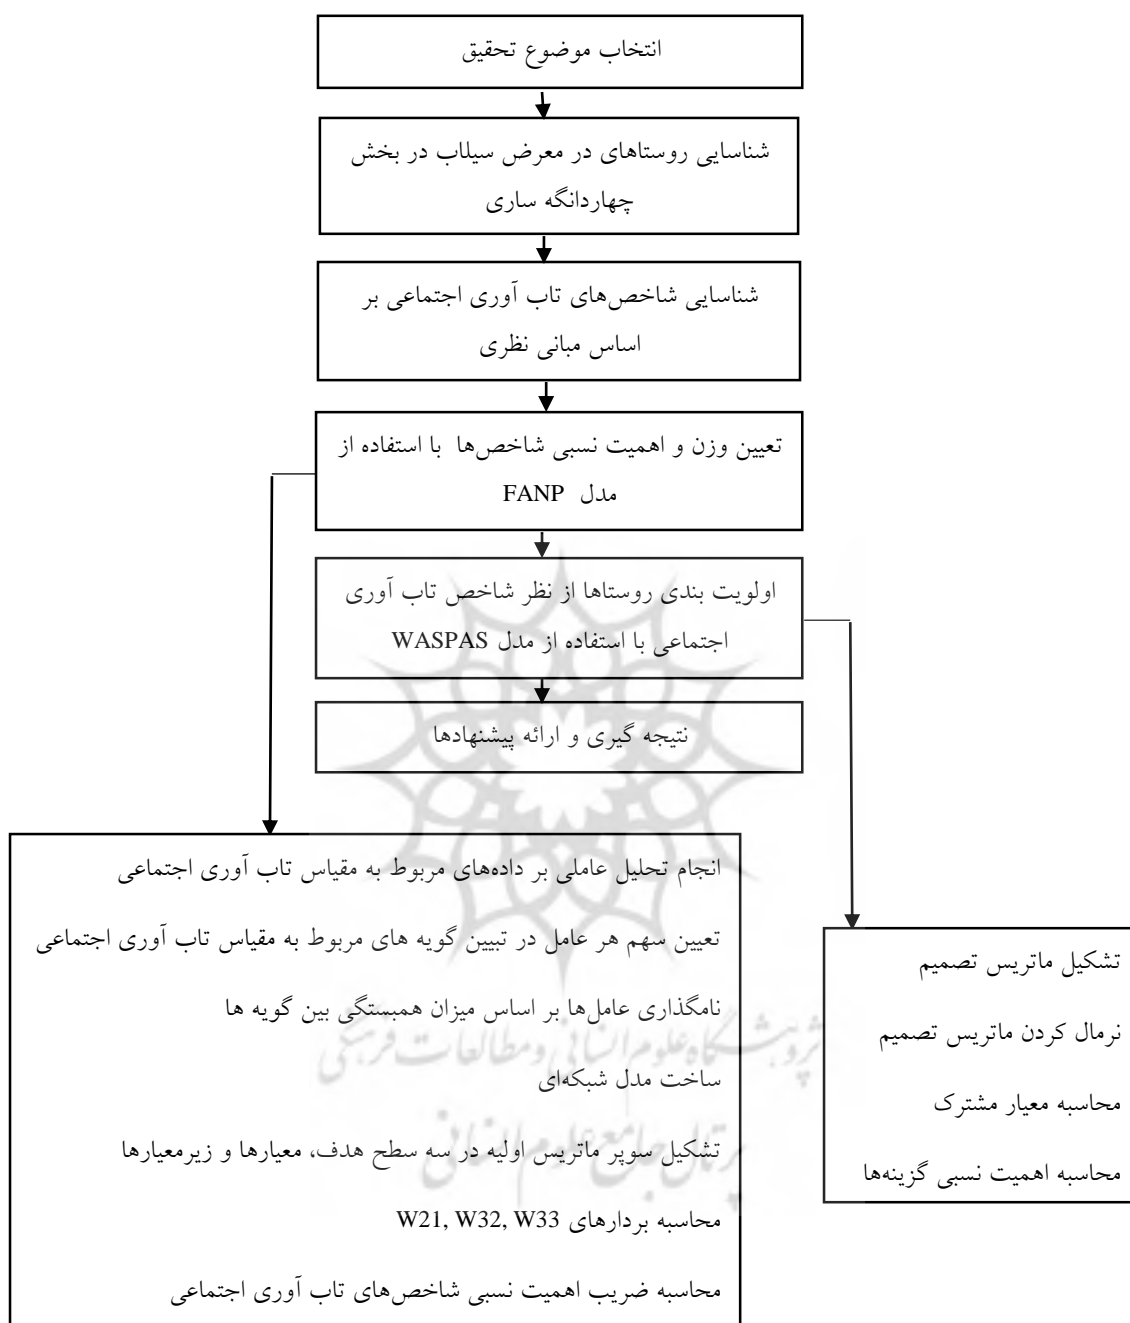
انتخاب موضوع تحقیق

شناسایی روستاهای در معرض سیلاب در بخش چهاردانگه ساری

شناسایی شاخص‌های تاب آوری اجتماعی بر اساس مبانی نظری

تعیین وزن و اهمیت نسبی شاخص‌ها با استفاده از مدل FANP

اولویت بندی روستاها از نظر شاخص تاب آوری اجتماعی با استفاده از مدل WASPAS

نتیجه گیری و ارائه پیشنهادها

انجام تحلیل عاملی بر داده‌های مربوط به مقیاس تاب آوری اجتماعی

تعیین سهم هر عامل در تبیین گویه های مربوط به مقیاس تاب آوری اجتماعی

نامگذاری عامل‌ها بر اساس میزان همبستگی بین گویه ها

ساخت مدل شبکه‌ای

تشکیل سوپر ماتریس اولیه در سه سطح هدف، معیارها و زیرمعیارها

محاسبه بردارهای W21, W32, W33

محاسبه ضریب اهمیت نسبی شاخص‌های تاب آوری اجتماعی

تشکیل ماتریس تصمیم

نرمال کردن ماتریس تصمیم

محاسبه معیار مشترک

محاسبه اهمیت نسبی گزینه‌ها

پژوهشگاه علوم انسانی و مطالعات فرهنگی
پرتال جامع علوم انسانی